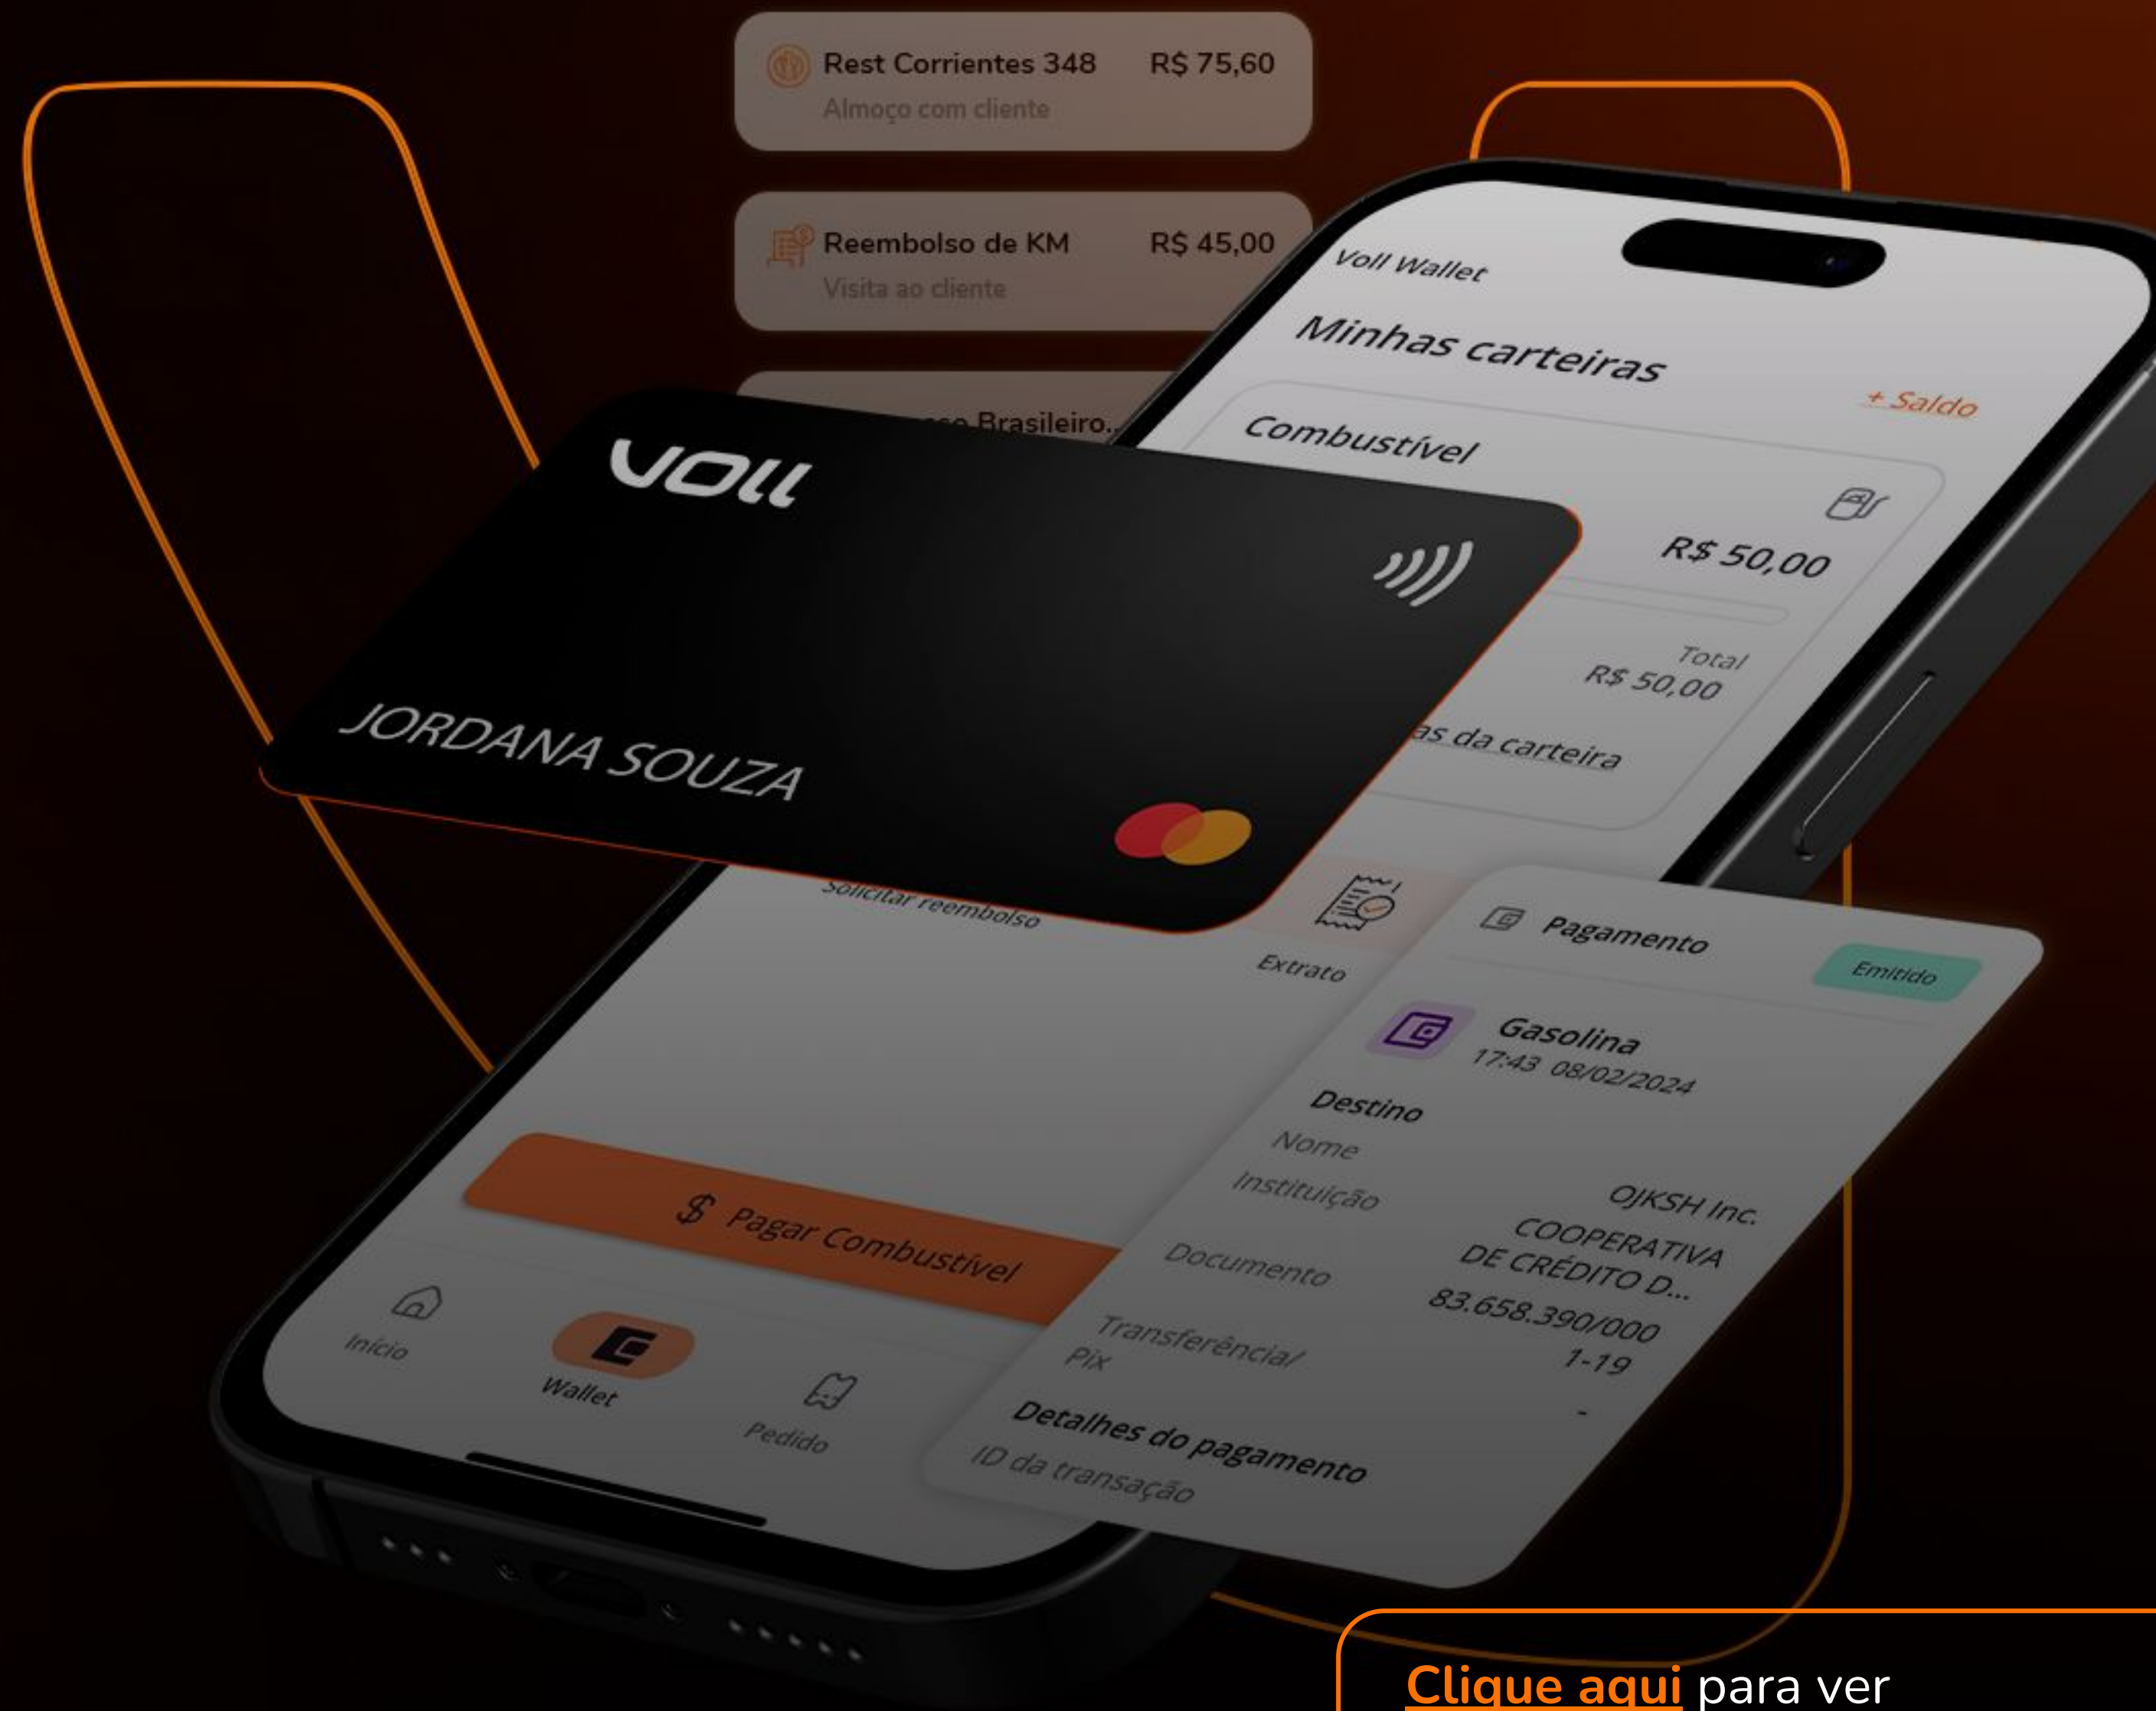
Rest Corrientes 348 R$ 75,60
Almoço com cliente

Reembolso de KM R$ 45,00
Visita ao cliente

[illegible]co Brasileiro...

Voll Wallet

Minhas carteiras

+ Saldo

Combustível

R$ 50,00

Total
R$ 50,00

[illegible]as da carteira

voll

JORDANA SOUZA

Solicitar reembolso

Extrato

Pagamento

Emitido

Gasolina
17:43 08/02/2024

Destino
Nome
Instituição

OJKSH Inc.
COOPERATIVA DE CRÉDITO D...

Documento

83.658.390/0001-19

Transferência/ Pix

-

Detalhes do pagamento
ID da transação

$ Pagar Combustível

Início

Wallet

Pedido

Clique aqui para ver